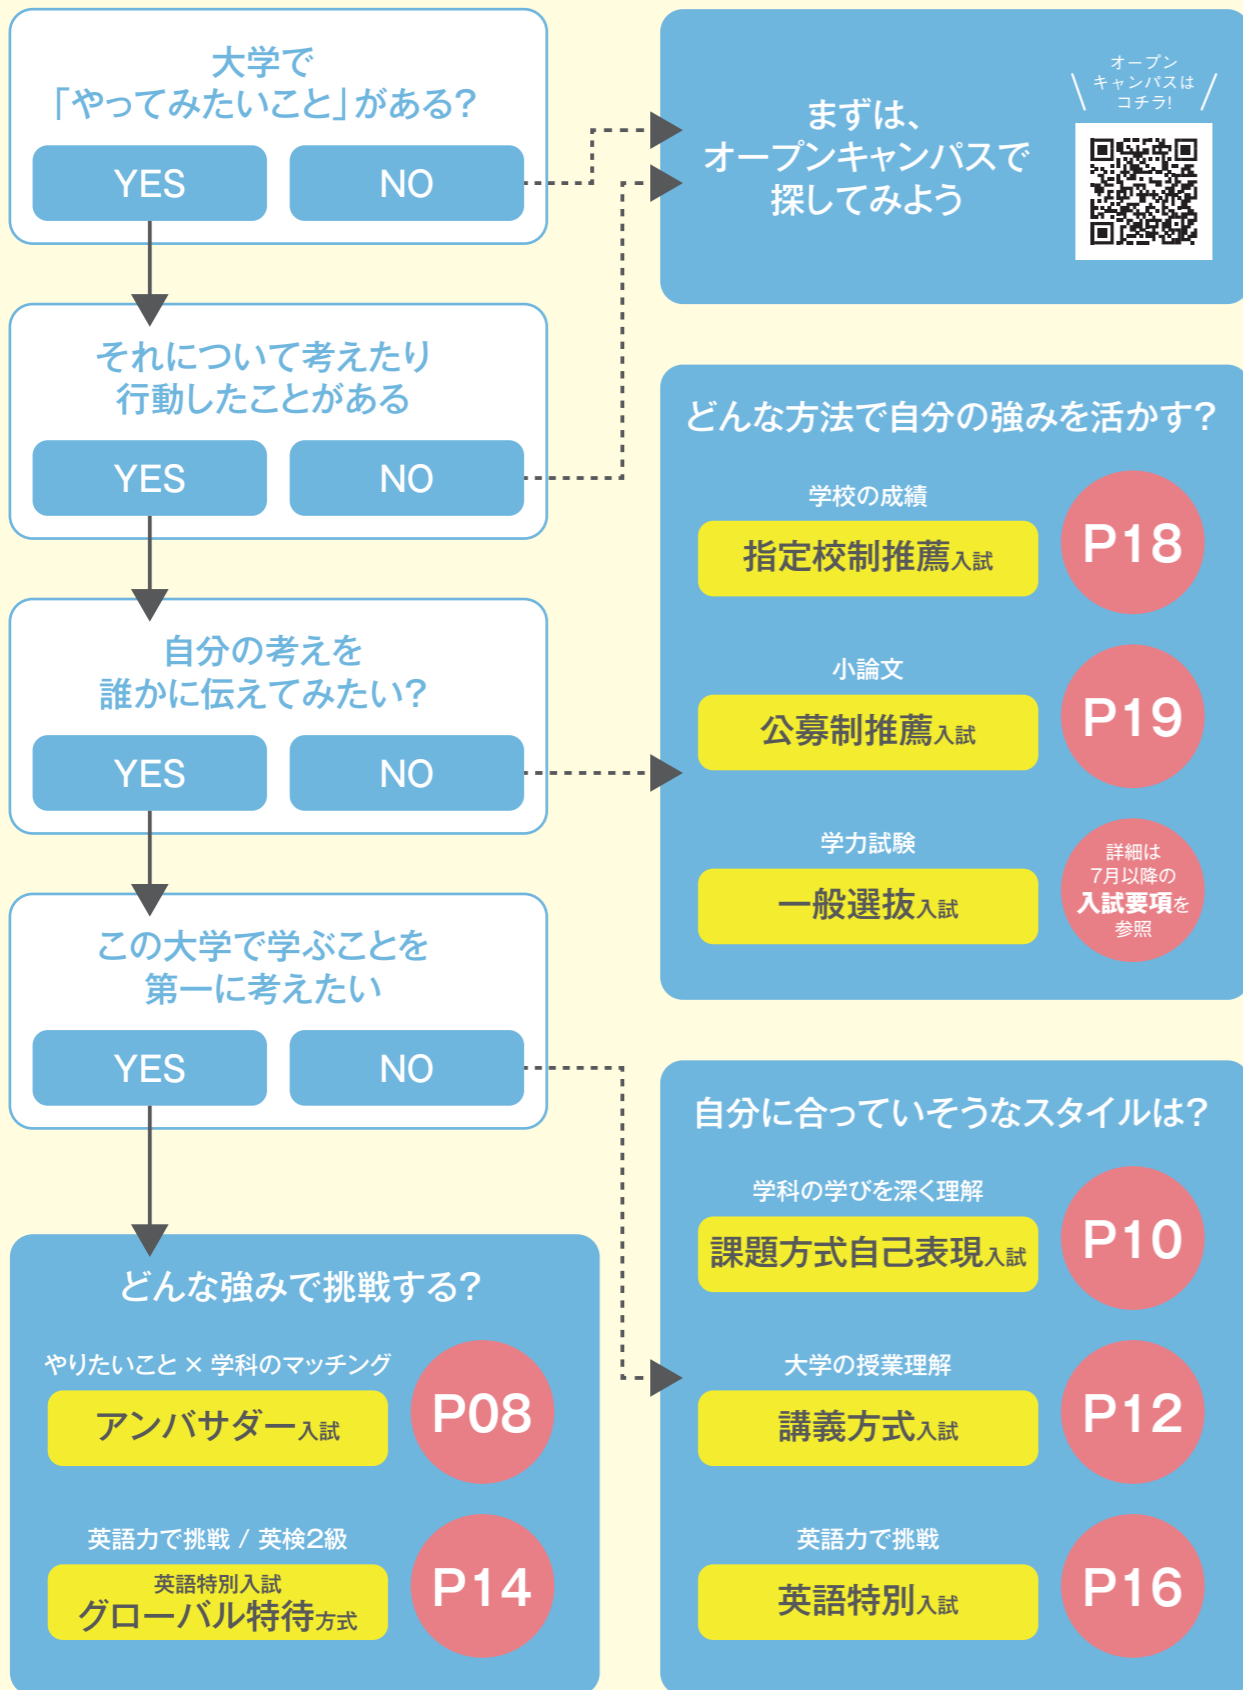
大学で
「やってみたいこと」がある?

YES NO

それについて考えたり
行動したことがある

YES NO

自分の考えを
誰かに伝えてみたい?

YES NO

この大学で学ぶことを
第一に考えたい

YES NO

どんな強みで挑戦する?

やりたいこと × 学科のマッチング
アンバサダー入試
P08

英語力で挑戦 / 英検2級
英語特別入試
グローバル特待方式
P14

まずは、
オープンキャンパスで
探してみよう

オープン
キャンパスは
コチラ!

どんな方法で自分の強みを活かす?

学校の成績
指定校制推薦入試
P18

小論文
公募制推薦入試
P19

学力試験
一般選抜入試
詳細は
7月以降の
入試要項を
参照

自分に合っていそうなスタイルは?

学科の学びを深く理解
課題方式自己表現入試
P10

大学の授業理解
講義方式入試
P12

英語力で挑戦
英語特別入試
P16